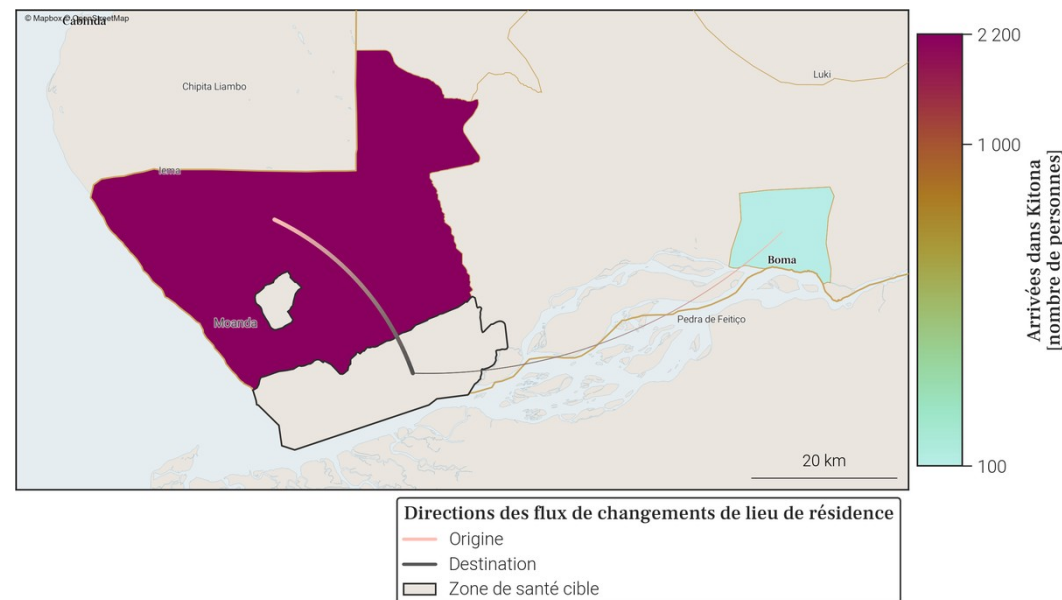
© Mapbox © OpenStreetMap
Cabinda
Chipita Liambo
Luki
Muanda
Moanda
Boma
Pedra de Feitiço
20 km

2 200
1 000
100
Arrivées dans Kitona [nombre de personnes]

Directions des flux de changements de lieu de résidence
Origine
Destination
Zone de santé cible